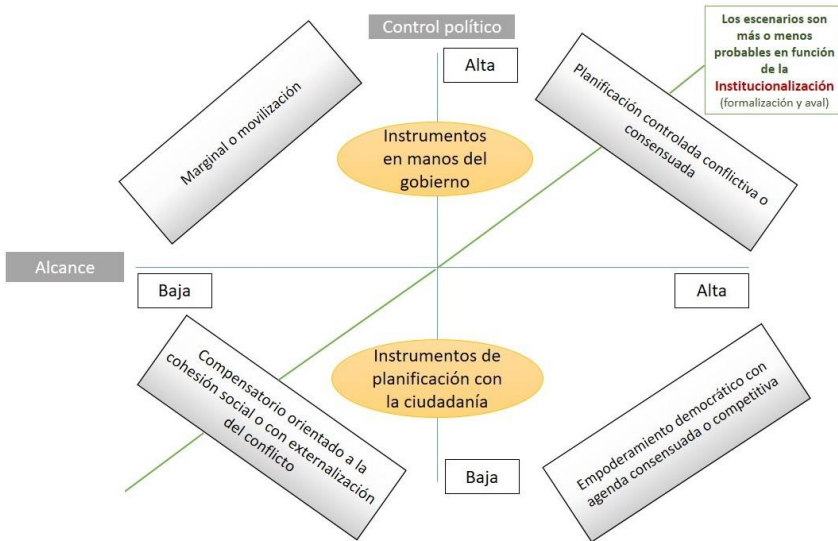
Control político

Alta

Los escenarios son más o menos probables en función de la Institucionalización (formalización y aval)

Marginal o movilización

Planificación controlada conflictiva o consensuada

Instrumentos en manos del gobierno

Alcance

Baja

Alta

Compensatorio orientado a la cohesión social o con externalización del conflicto

Instrumentos de planificación con la ciudadanía

Empoderamiento democrático con agenda consensuada o competitiva

Baja